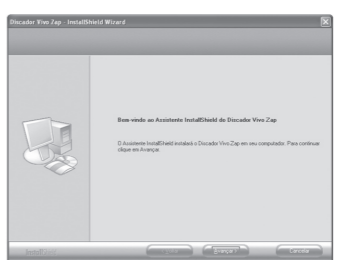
Discador Vivo Zap - InstallShield Wizard

Bem-vindo ao Assistente InstallShield do Discador Vivo Zap

O Assistente InstallShield instalará o Discador Vivo Zap em seu computador. Para continuar clique em Avançar.

InstallShield

< Voltar

Avançar >

Cancelar